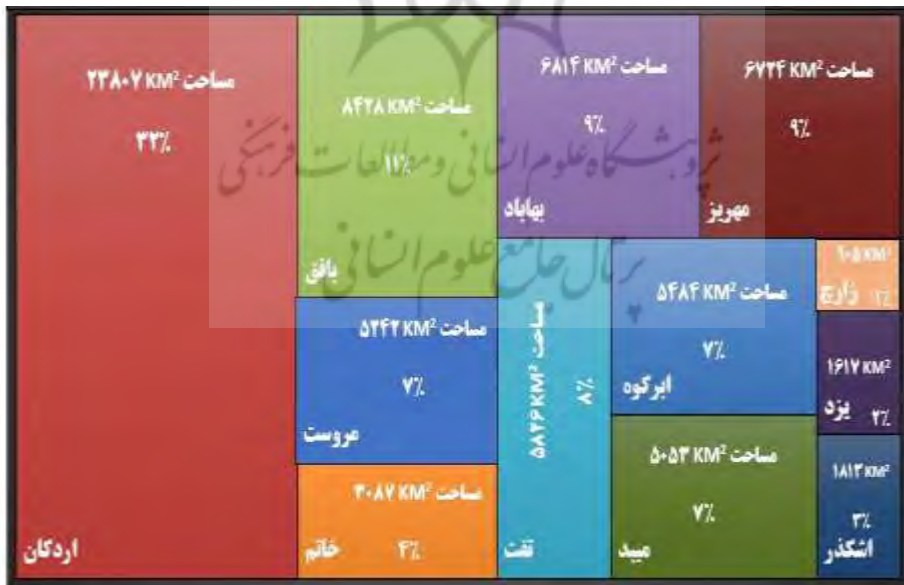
مساحت $KM^2$ ۲۳۸۰۷
۳۳٪
اردکان

مساحت $KM^2$ ۸۴۲۸
۱۱٪
بافق

مساحت $KM^2$ ۶۸۱۴
۹٪
بهاباد

مساحت $KM^2$ ۶۷۲۴
۹٪
مهریز

مساحت $KM^2$ ۵۴۴۲
۷٪
مروست

مساحت $KM^2$ ۵۸۲۶
۸٪
تفت

مساحت $KM^2$ ۵۴۸۴
۷٪
ابرکوه

۱۰۵ $KM^2$
۱٪ ذارچ

۱۶۱۷ $KM^2$
یزد
۲٪

مساحت $KM^2$ ۳۰۸۷
۴٪
خاتم

مساحت $KM^2$ ۵۰۵۳
۷٪
میبد

۱۸۱۳ $KM^2$
۳٪
اشکذر

پژوهشگاه علوم انسانی و مطالعات فرهنگی
پرتال جامع علوم انسانی